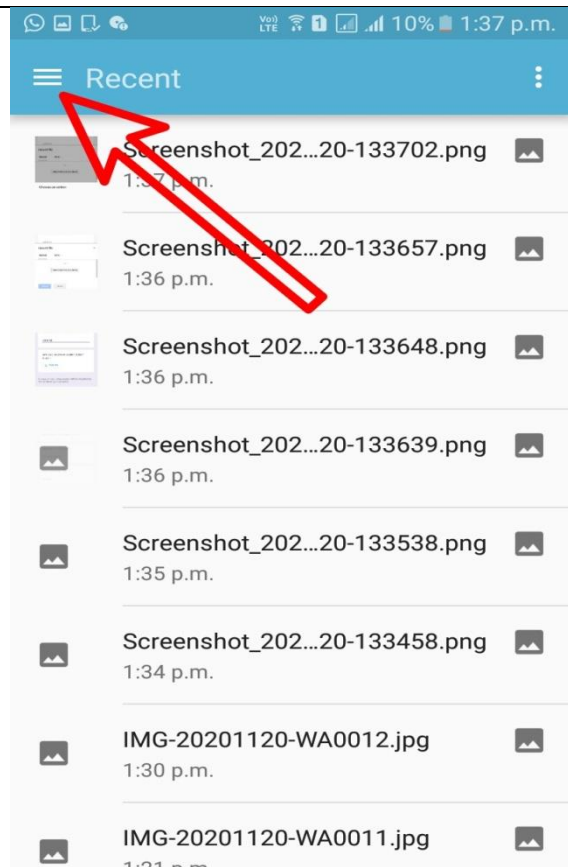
Vo) LTE 1 10% 1:37 p.m.

Recent

Screenshot_202...20-133702.png
1:37 p.m.

Screenshot_202...20-133657.png
1:36 p.m.

Screenshot_202...20-133648.png
1:36 p.m.

Screenshot_202...20-133639.png
1:36 p.m.

Screenshot_202...20-133538.png
1:35 p.m.

Screenshot_202...20-133458.png
1:34 p.m.

IMG-20201120-WA0012.jpg
1:30 p.m.

IMG-20201120-WA0011.jpg
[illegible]